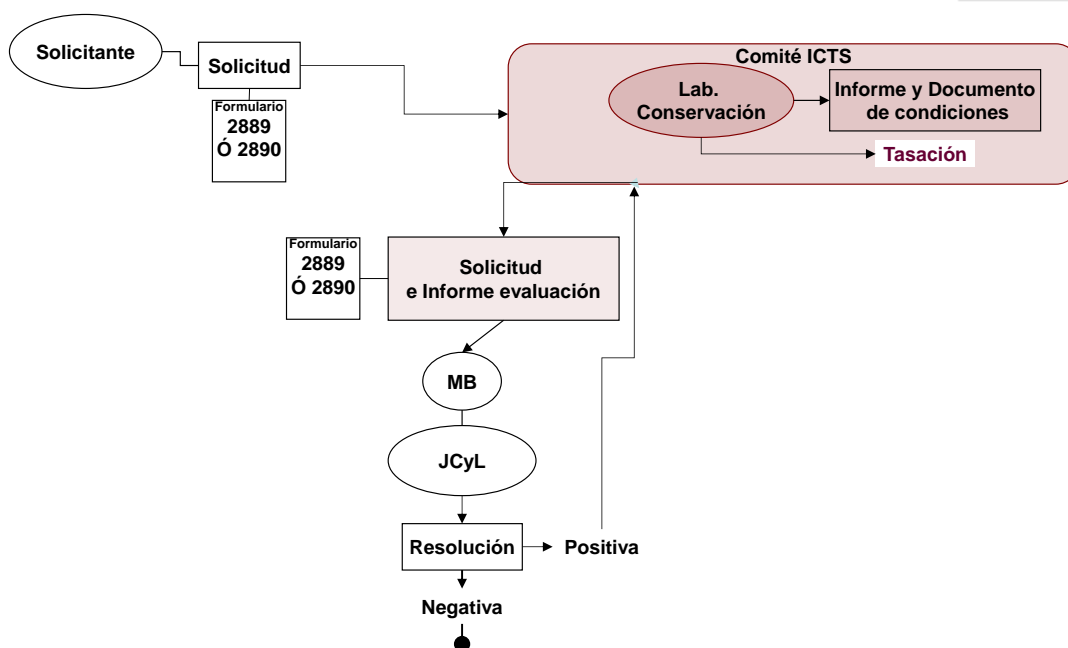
Solicitante

Solicitud

Formulario
2889
Ó 2890

Comité ICTS

Lab. Conservación

Informe y Documento de condiciones

Tasación

Formulario
2889
Ó 2890

Solicitud
e Informe evaluación

MB

JCyL

Resolución

Positiva

Negativa